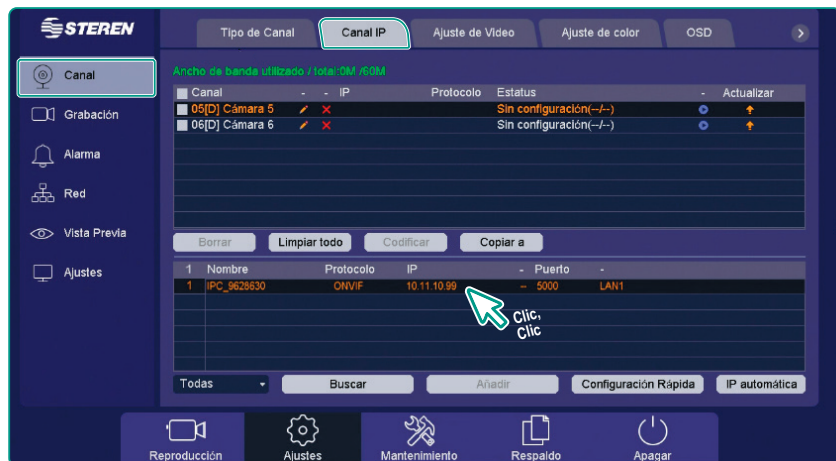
STEREN

Tipo de Canal | Canal IP | Ajuste de Video | Ajuste de color | OSD

Canal
Grabación
Alarma
Red
Vista Previa
Ajustes

Ancho de banda utilizado / total:0M /60M

| Canal | - | - | IP | Protocolo | Estatus | - | Actualizar |
|---|---|---|---|---|---|---|---|
| 05[D] Cámara 5 | | | | | Sin configuración(--/--) | | |
| 06[D] Cámara 6 | | | | | Sin configuración(--/--) | | |

Borrar | Limpiar todo | Codificar | Copiar a

| 1 | Nombre | Protocolo | IP | - | Puerto | - |
|---|---|---|---|---|---|---|
| 1 | IPC_9628630 | ONVIF | 10.11.10.99 | -- | 5000 | LAN1 |

Clic, Clic

Todas | Buscar | Añadir | Configuración Rápida | IP automática

Reproducción | Ajustes | Mantenimiento | Respaldo | Apagar